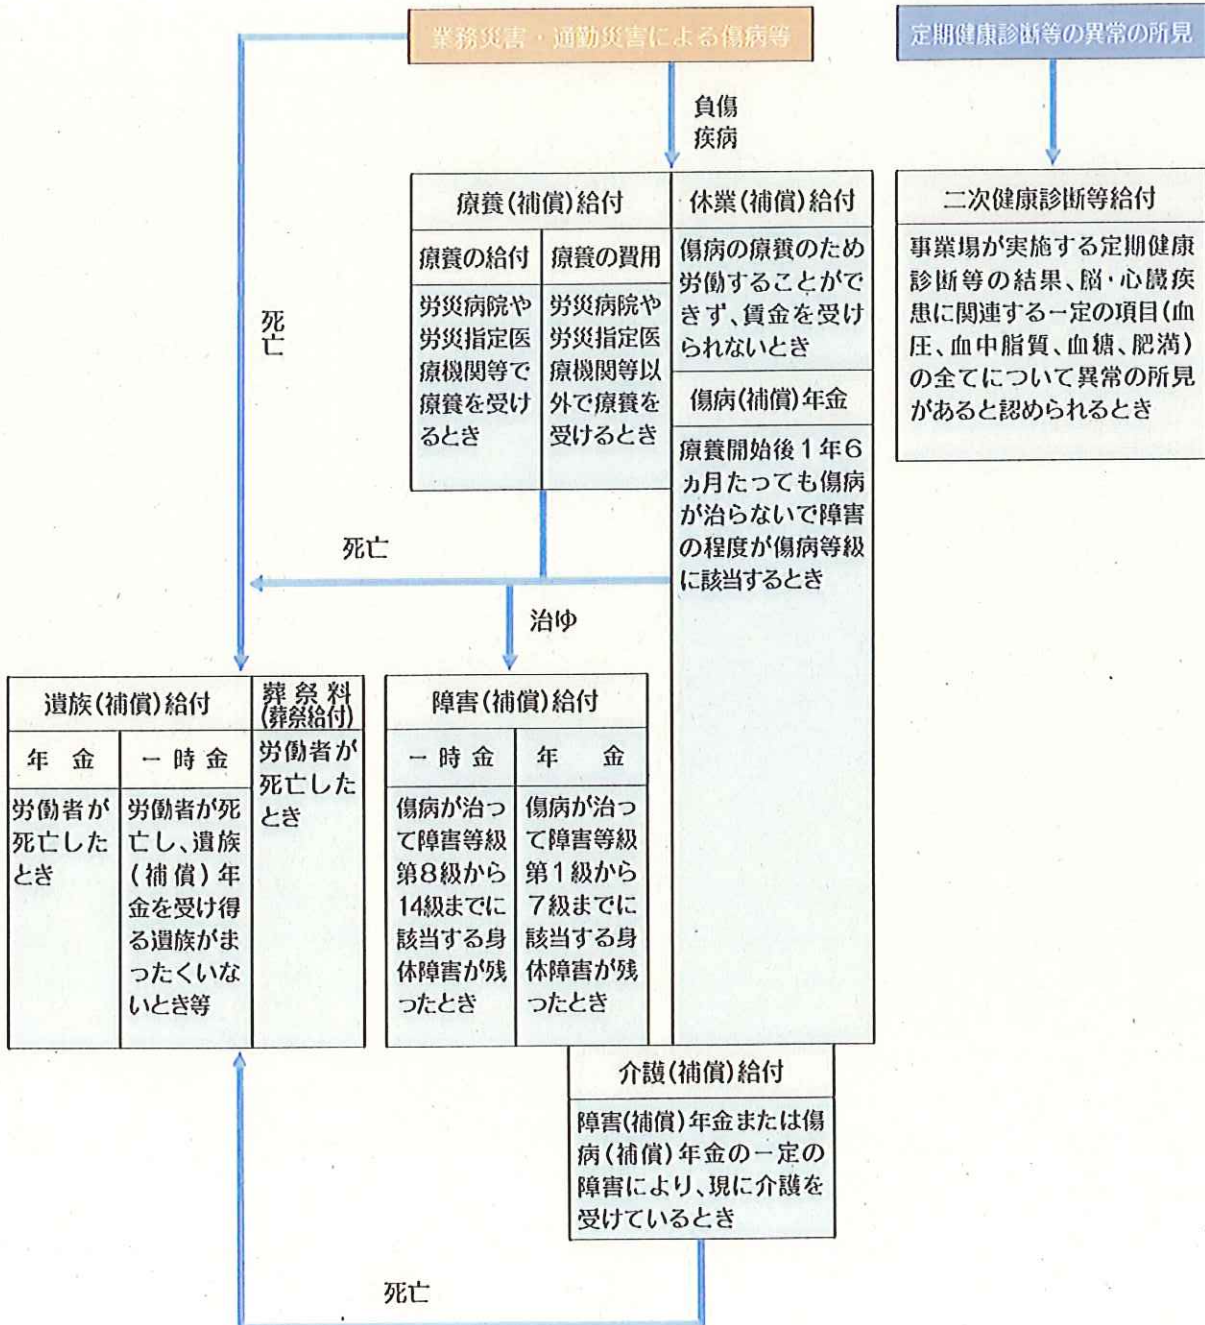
業務災害・通勤災害による傷病等

定期健康診断等の異常の所見

負傷
疾病

療養(補償)給付

療養の給付
労災病院や労災指定医療機関等で療養を受けるとき

療養の費用
労災病院や労災指定医療機関等以外で療養を受けるとき

休業(補償)給付
傷病の療養のため労働することができず、賃金を受けられないとき

傷病(補償)年金
療養開始後1年6ヵ月たっても傷病が治らないで障害の程度が傷病等級に該当するとき

二次健康診断等給付
事業場が実施する定期健康診断等の結果、脳・心臓疾患に関連する一定の項目(血圧、血中脂質、血糖、肥満)の全てについて異常の所見があると認められるとき

死亡

死亡

治ゆ

遺族(補償)給付

年 金
労働者が死亡したとき

一時金
労働者が死亡し、遺族(補償)年金を受け得る遺族がまったくいないとき等

葬祭料(葬祭給付)
労働者が死亡したとき

障害(補償)給付

一時金
傷病が治って障害等級第8級から14級までに該当する身体障害が残ったとき

年 金
傷病が治って障害等級第1級から7級までに該当する身体障害が残ったとき

介護(補償)給付
障害(補償)年金または傷病(補償)年金の一定の障害により、現に介護を受けているとき

死亡